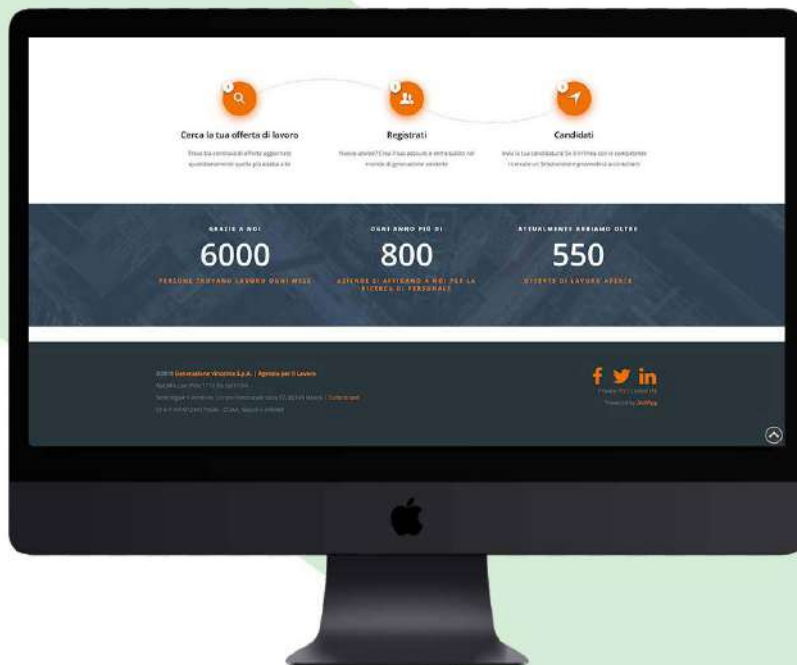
Cerca la tua offerta di lavoro

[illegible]

Registrati

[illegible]

Candidati

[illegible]

GRAZIE A NOI
6000
PERSONE TROVANO LAVORO OGNI MESE

OGNI ANNO PIÙ DI
800
AZIENDE SI AFFIDANO A NOI PER LA RICERCA DI PERSONALE

ATTUALMENTE ABBIAMO OLTRE
550
OFFERTE DI LAVORO APERTE

©2019 Generazione Vincente S.p.A. | Agenzia per il Lavoro
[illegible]
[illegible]
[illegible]

Powered by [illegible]